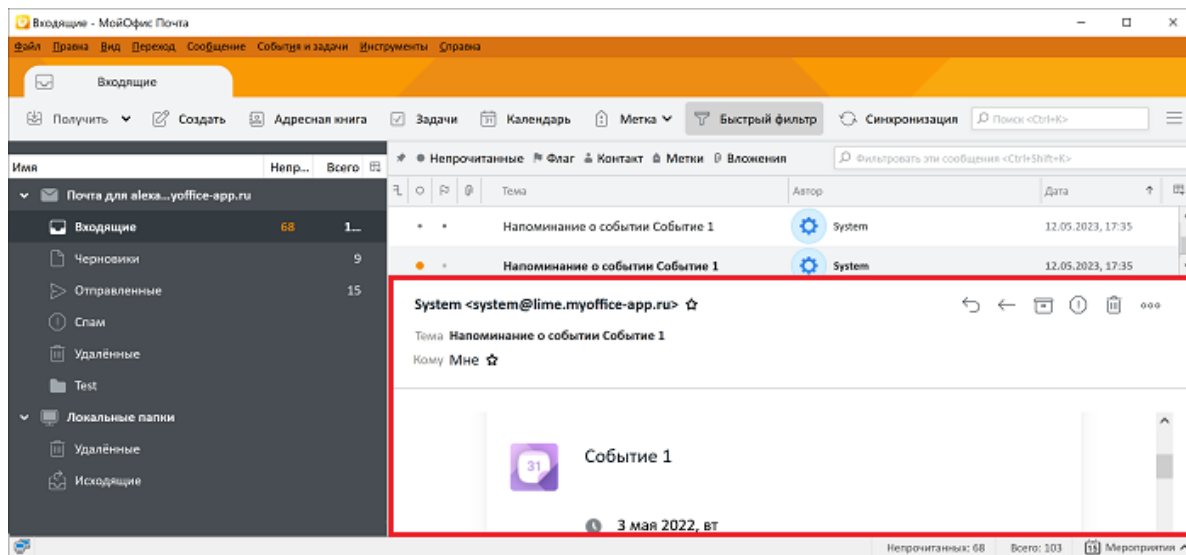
Входящие - МойОфис Почта

Файл Правка Вид Переход Сообщение События и задачи Инструменты Справка

Входящие

Получить Создать Адресная книга Задачи Календарь Метка Быстрый фильтр Синхронизация Поиск <Ctrl+K>

Имя Непр... Всего

Почта для alexa...yoffice-app.ru

Входящие 68 1...

Черновики 9

Отправленные 15

Спам

Удалённые

Test

Локальные папки

Удалённые

Исходящие

Непрочитанные Флаг Контакт Метки Вложения Фильтровать эти сообщения <Ctrl+Shift+K>

| Тема | Автор | Дата |
|---|---|---|
| Напоминание о событии Событие 1 | System | 12.05.2023, 17:35 |
| Напоминание о событии Событие 1 | System | 12.05.2023, 17:35 |

System <system@lime.myoffice-app.ru>

Тема Напоминание о событии Событие 1

Кому Мне

31

Событие 1

3 мая 2022, вт

Непрочитанных: 68 Всего: 103 Мероприятия